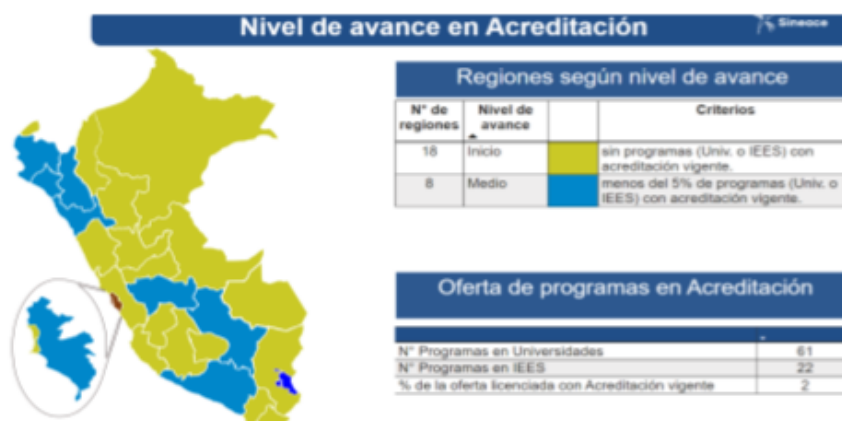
Nivel de avance en Acreditación

Sineace

Regiones según nivel de avance

| N° de regiones | Nivel de avance | | Criterios |
|---|---|---|---|
| 18 | Inicio | | sin programas (Univ. o IEES) con acreditación vigente. |
| 8 | Medio | | menos del 5% de programas (Univ. o IEES) con acreditación vigente. |

Oferta de programas en Acreditación

| | |
|---|---|
| N° Programas en Universidades | 61 |
| N° Programas en IEES | 22 |
| % de la oferta licenciada con Acreditación vigente | 2 |